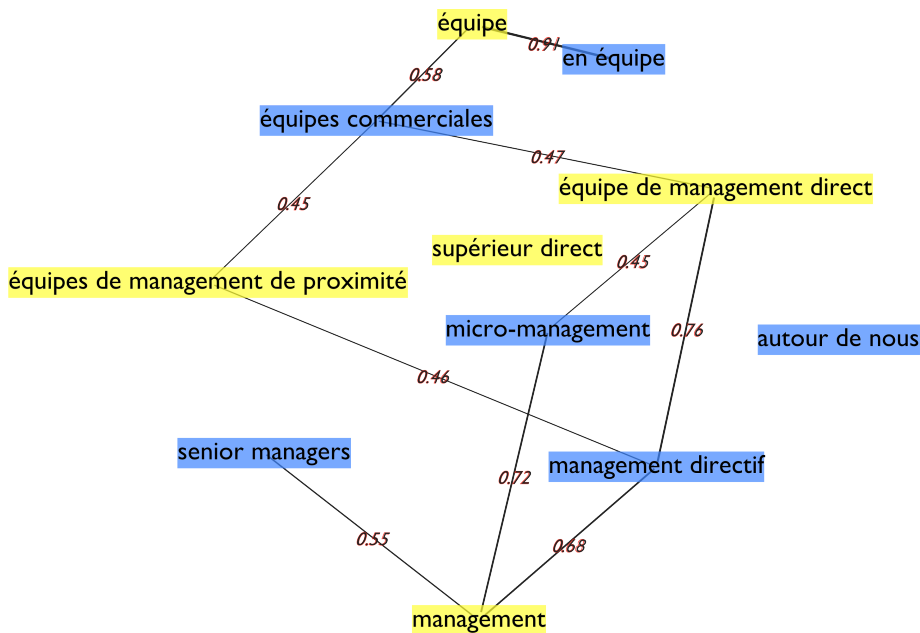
équipe

0.91

en équipe

0.58

équipes commerciales

0.47

équipe de management direct

0.45

supérieur direct

0.45

équipes de management de proximité

micro-management

0.76

autour de nous

0.46

senior managers

management directif

0.72

0.55

0.68

management